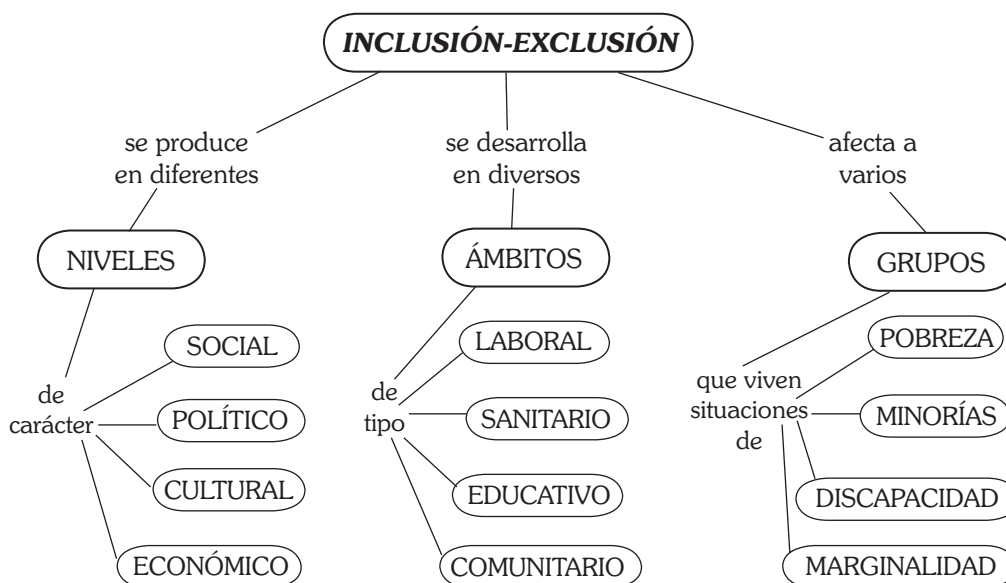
INCLUSIÓN-EXCLUSIÓN

se produce en diferentes

NIVELES

de carácter

SOCIAL

POLÍTICO

CULTURAL

ECONÓMICO

se desarrolla en diversos

ÁMBITOS

de tipo

LABORAL

SANITARIO

EDUCATIVO

COMUNITARIO

afecta a varios

GRUPOS

que viven situaciones de

POBREZA

MINORÍAS

DISCAPACIDAD

MARGINALIDAD